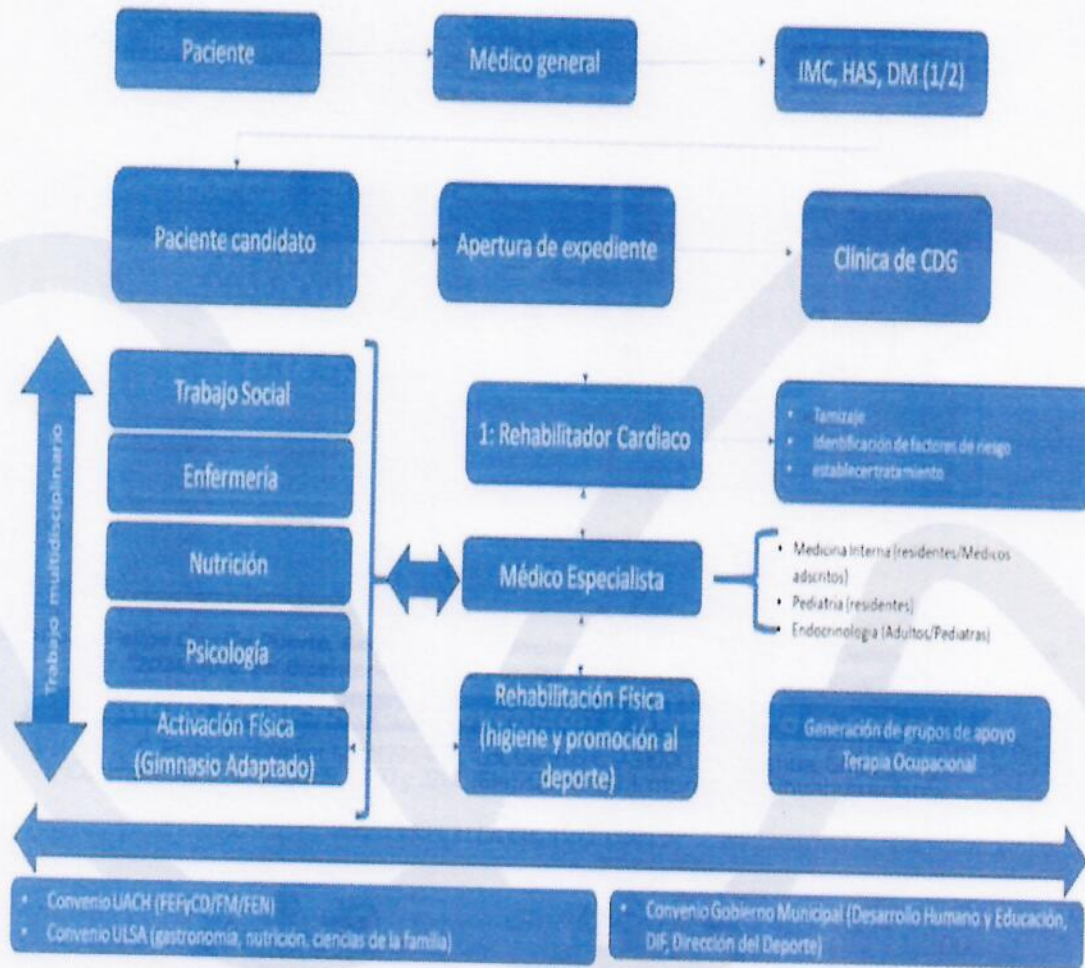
Paciente

Médico general

IMC, HAS, DM (1/2)

Paciente candidato

Apertura de expediente

Clínica de CDG

Trabajo multidisciplinario

Trabajo Social

Enfermería

Nutrición

Psicología

Activación Física (Gimnasio Adaptado)

1: Rehabilitador Cardiaco

- Tamizaje
- Identificación de factores de riesgo
- establecer tratamiento

Médico Especialista

- Medicina Interna (residentes/Medicos adscritos)
- Pediatria (residentes)
- Endocrinologia (Adultos/Pediatras)

Rehabilitación Física (higiene y promoción al deporte)

Generación de grupos de apoyo Terapia Ocupacional

- Convenio UACH (FEFyCD/FM/FEN)
- Convenio ULSA (gastronomía, nutrición, ciencias de la familia)

- Convenio Gobierno Municipal (Desarrollo Humano y Educación, DIF, Dirección del Deporte)